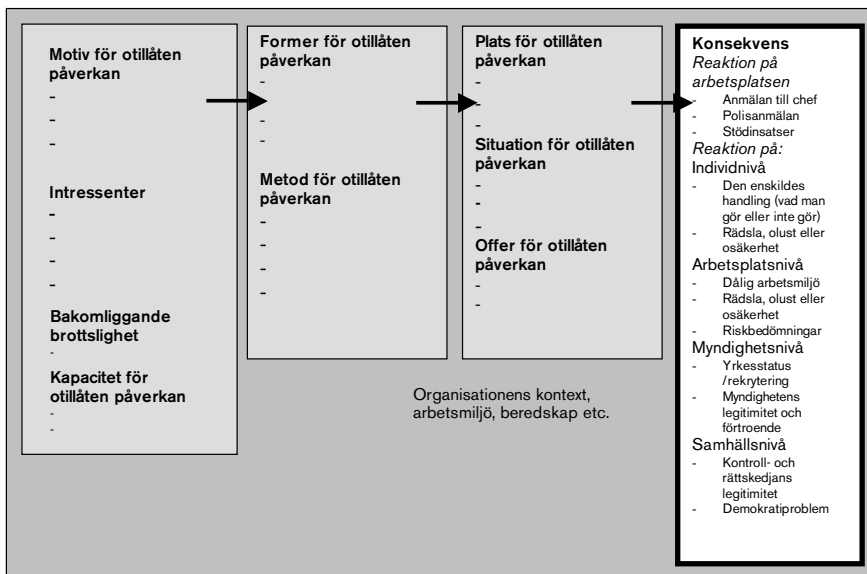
Motiv för otillåten påverkan
-
-
-

Intressenter
-
-
-
-

Bakomliggande brottslighet
-

Kapacitet för otillåten påverkan
-
-

Former för otillåten påverkan
-
-
-

Metod för otillåten påverkan
-
-
-
-

Plats för otillåten påverkan
-
-

Situation för otillåten påverkan
-
-
-

Offer för otillåten påverkan
-
-

Organisationens kontext, arbetsmiljö, beredskap etc.

Konsekvens
Reaktion på arbetsplatsen
- Anmälan till chef
- Polisanmälan
- Stödinsatser
Reaktion på:
Individnivå
- Den enskildes handling (vad man gör eller inte gör)
- Rädsla, olust eller osäkerhet
Arbetsplatsnivå
- Dålig arbetsmiljö
- Rädsla, olust eller osäkerhet
- Riskbedömningar
Myndighetsnivå
- Yrkesstatus /rekrytering
- Myndighetens legitimitet och förtroende
Samhällsnivå
- Kontroll- och rättskedjans legitimitet
- Demokratiproblem